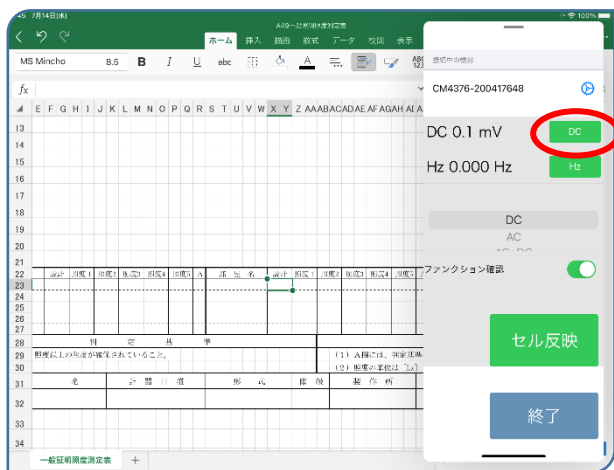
7月14日(木)
A49一般証明限度測定表
ホーム 挿入 描画 数式 データ 校閲 表示
MS Mincho 8.5 B I U abc
fx
E F G H I J K L M N O P Q R S T U V W X Y Z AA AB AC AD AE AF AG AH AI
12
13
14
15
16
17
18
19
20
21
22 設計 測定1 測定2 測定3 測定4 測定5 部 品 名 設計 測定1 測定2 測定3 測定4 測定5
23
24
25
26
27
28 判 定 基 準
29 限度以上の測定が確定されていること。 (1) A欄には、測定基準
30 (2) 限度の単位は「kV」
31 名 計 器 目 録 形 式 階 級 製 作 所
32
33
34
一般証明限度測定表 +
接続中の機器
CM4376-200417648
DC 0.1 mV
DC
Hz 0.000 Hz
Hz
DC
AC
ファンクション確認
セル反映
終了